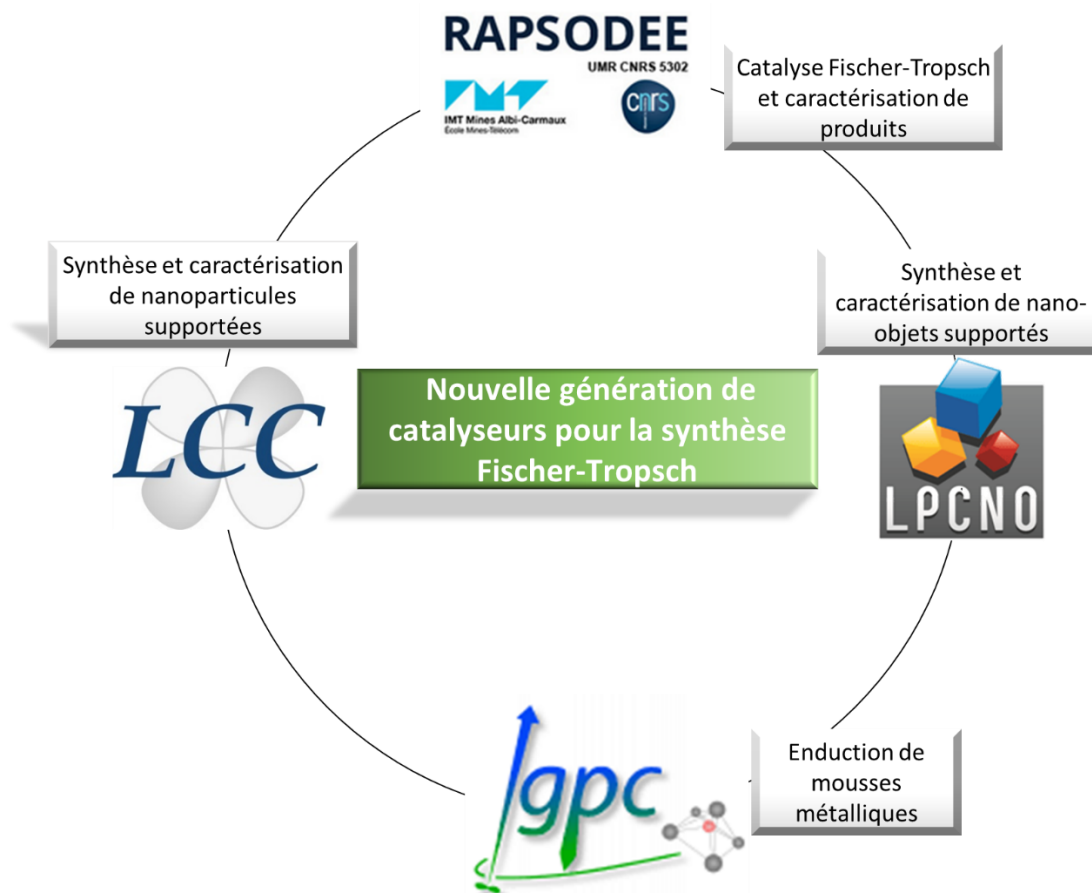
RAPSODEE
UMR CNRS 5302
IMT Mines Albi-Carmaux
École Mines-Télécom
cnrs

Catalyse Fischer-Tropsch et caractérisation de produits

Synthèse et caractérisation de nanoparticules supportées

Synthèse et caractérisation de nano-objets supportés

Nouvelle génération de catalyseurs pour la synthèse Fischer-Tropsch

LCC

LPCNO

lgpc

Enduction de mousses métalliques